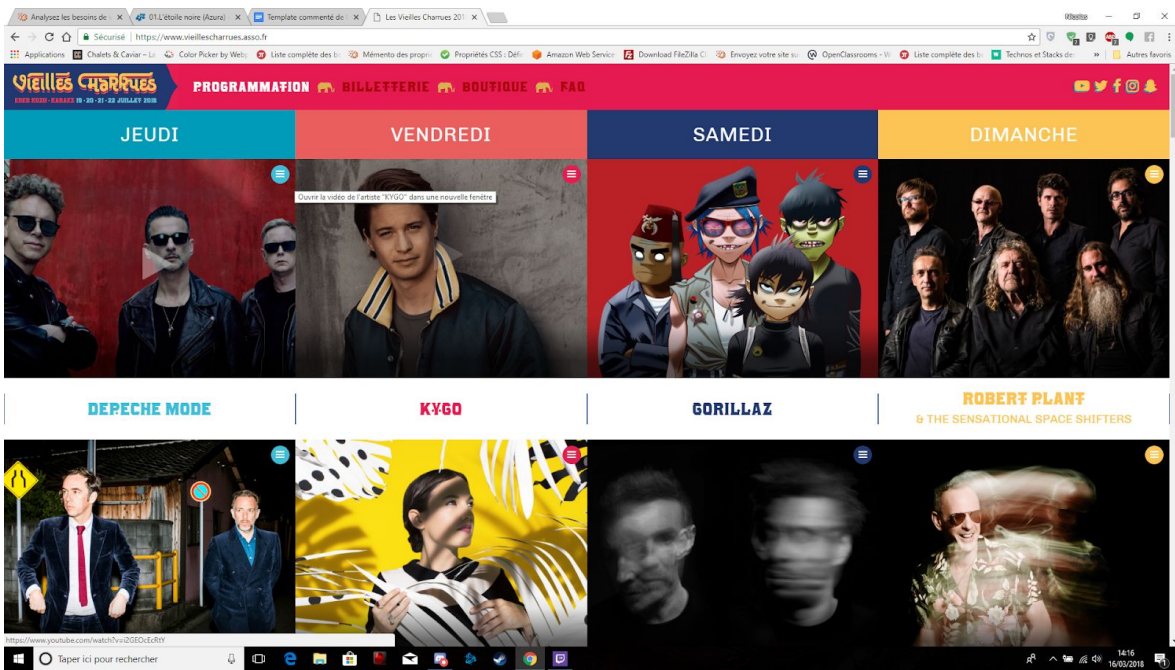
Analysez les besoins de × | 01.L'étoile noire (Azura) × | Template commenté de × | Les Vieilles Charrues 201 ×

Sécurisé | https://www.vieillescharrues.asso.fr

Applications | Chalets & Caviar – Lu | Color Picker by Webp | Liste complète des ba | Mémento des propri | Propriétés CSS : Défi | Amazon Web Service | Download FileZilla Cl | Envoyez votre site su | OpenClassrooms - W | Liste complète des ba | Technos et Stacks de | » | Autres favoris

Vieilles Charrues
KERHO BOAN - KARAEZ 19 - 20 - 21 - 22 JULLET 2018

PROGRAMMATION BILLETTERIE BOUTIQUE FAQ

JEUDI | VENDREDI | SAMEDI | DIMANCHE

Ouvrir la vidéo de l'artiste "KYGO" dans une nouvelle fenêtre

DEPECHE MODE | KYGO | GORILLAZ | ROBERT PLANT & THE SENSATIONAL SPACE SHIFTERS

https://www.youtube.com/watch?v=i2GEOcEcRtY

Taper ici pour rechercher

14:16
16/03/2018